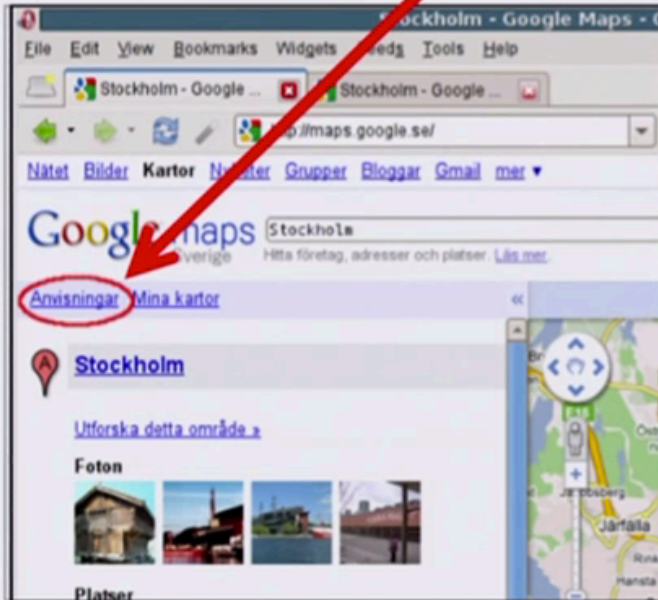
Stockholm - Google Maps -

File Edit View Bookmarks Widgets Feeds Tools Help

Stockholm - Google ... Stockholm - Google ...

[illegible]p://maps.google.se/

Nätet Bilder Kartor N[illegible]ter Grupper Bloggar Gmail mer ▾

Google maps Sverige

Stockholm

Hitta företag, adresser och platser. Läs mer.

Anvisningar Mina kartor

Stockholm

Utforska detta område »

Foton

Platser

Järfälla